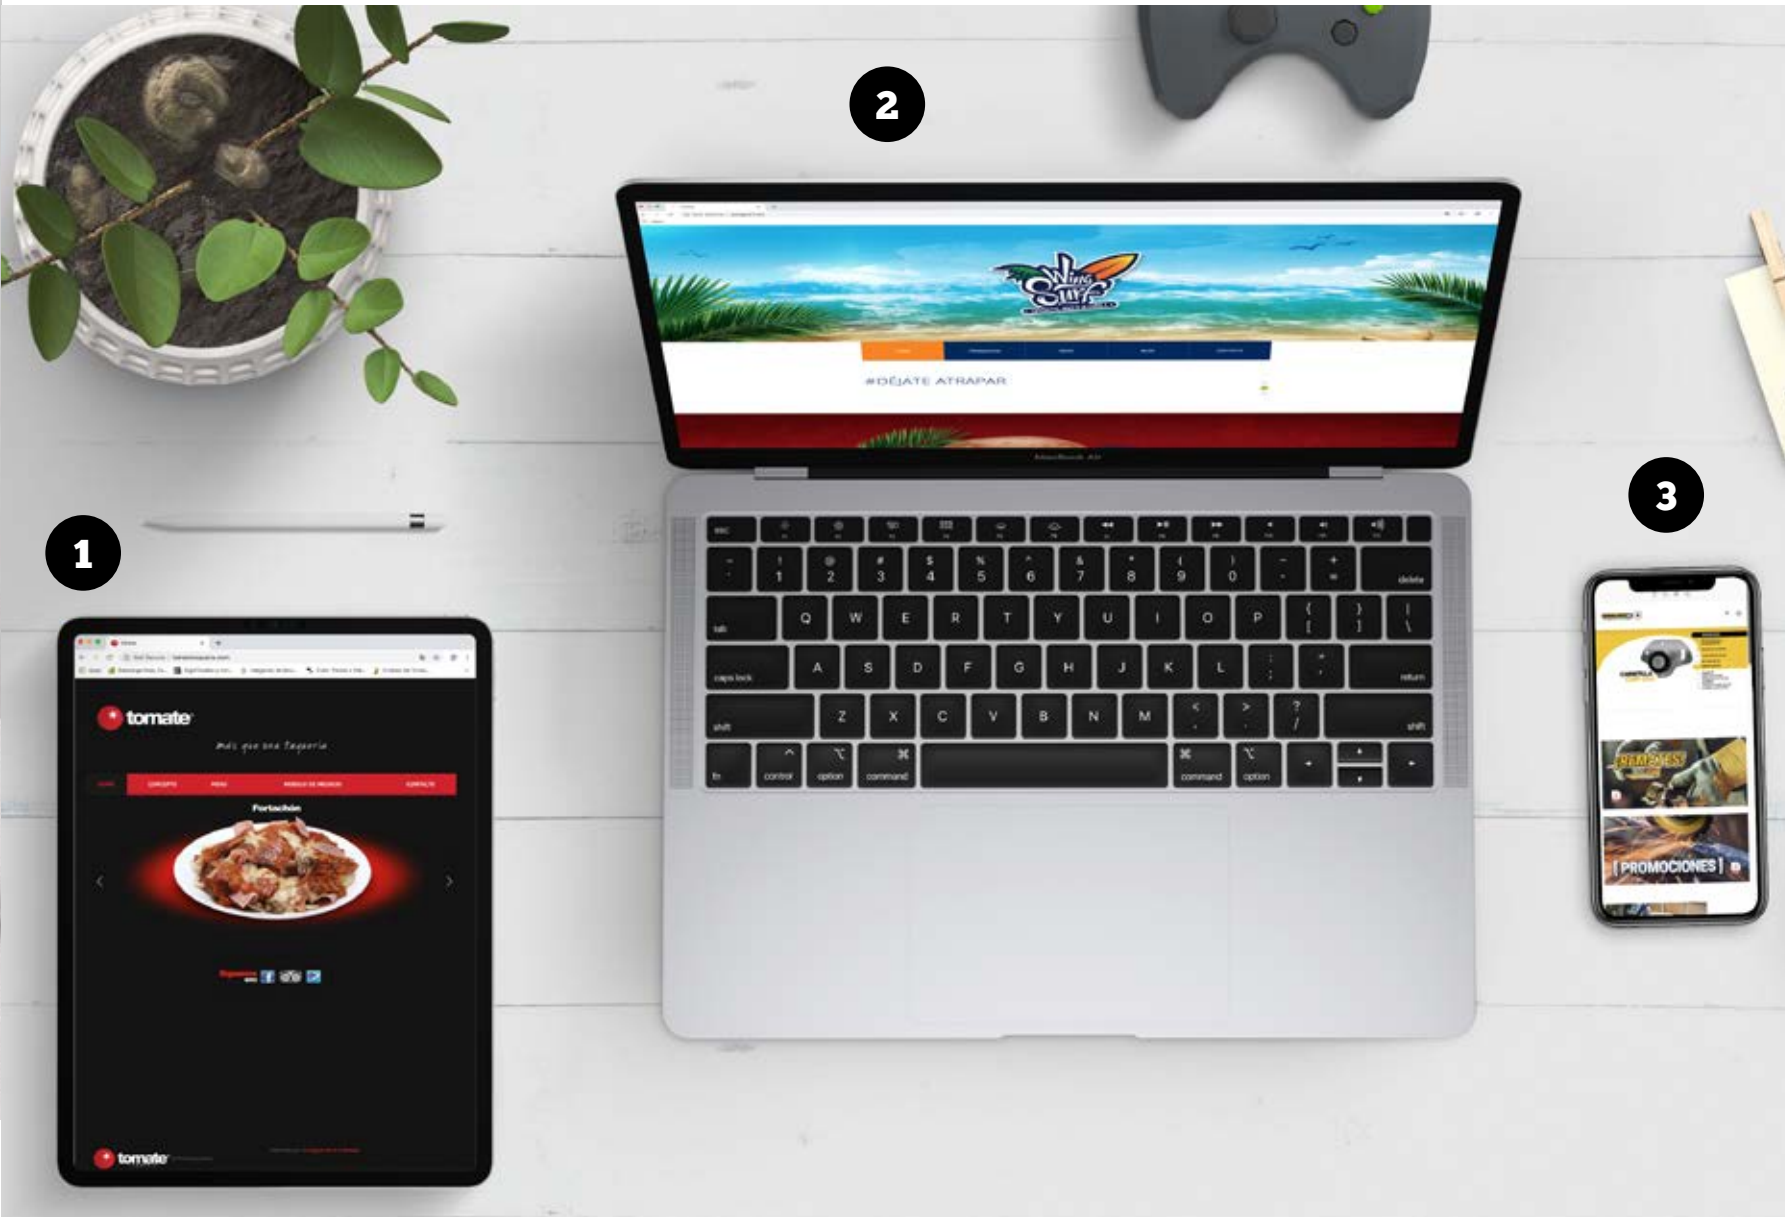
2

1

3

tomate

más que una Taquería

Portachón

tomate

Wing Stuff

#DÉJATE ATRAPAR

MacBook Air

esc

!
1

@
2

#
3

$
4

%
5

^
6

&
7

*
8

(
9

)
0

-

+
=

delete

tab

Q W E R T Y U I O P

{
[

}
]

|
\

caps lock

A S D F G H J K L

:
;

"
'

return

shift

Z X C V B N M

<
,

>
.

?
/

shift

fn

control

option

command

command

option

[PROMOCIONES]